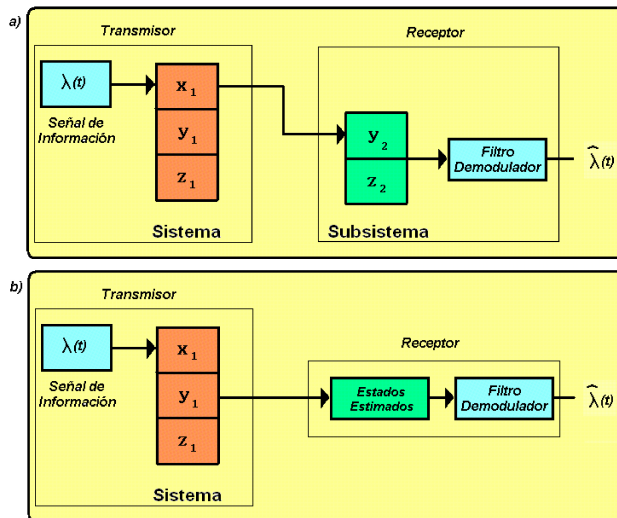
a)

Transmisor

$\lambda(t)$

Señal de Información

$x_1$

$y_1$

$z_1$

Sistema

Receptor

$y_2$

$z_2$

Filtro Demodulador

$\hat{\lambda}(t)$

Subsistema

b)

Transmisor

$\lambda(t)$

Señal de Información

$x_1$

$y_1$

$z_1$

Sistema

Receptor

Estados Estimados

Filtro Demodulador

$\hat{\lambda}(t)$